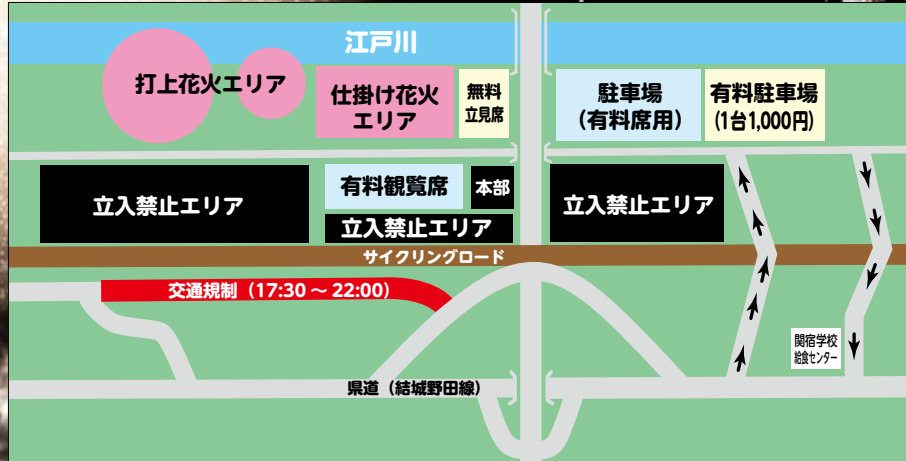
江戸川

打上花火エリア

仕掛け花火エリア

無料立見席

駐車場（有料席用）

有料駐車場（1台1,000円）

有料観覧席

本部

立入禁止エリア

立入禁止エリア

立入禁止エリア

サイクリングロード

交通規制（17:30 ～ 22:00）

関宿学校給食センター

県道（結城野田線）